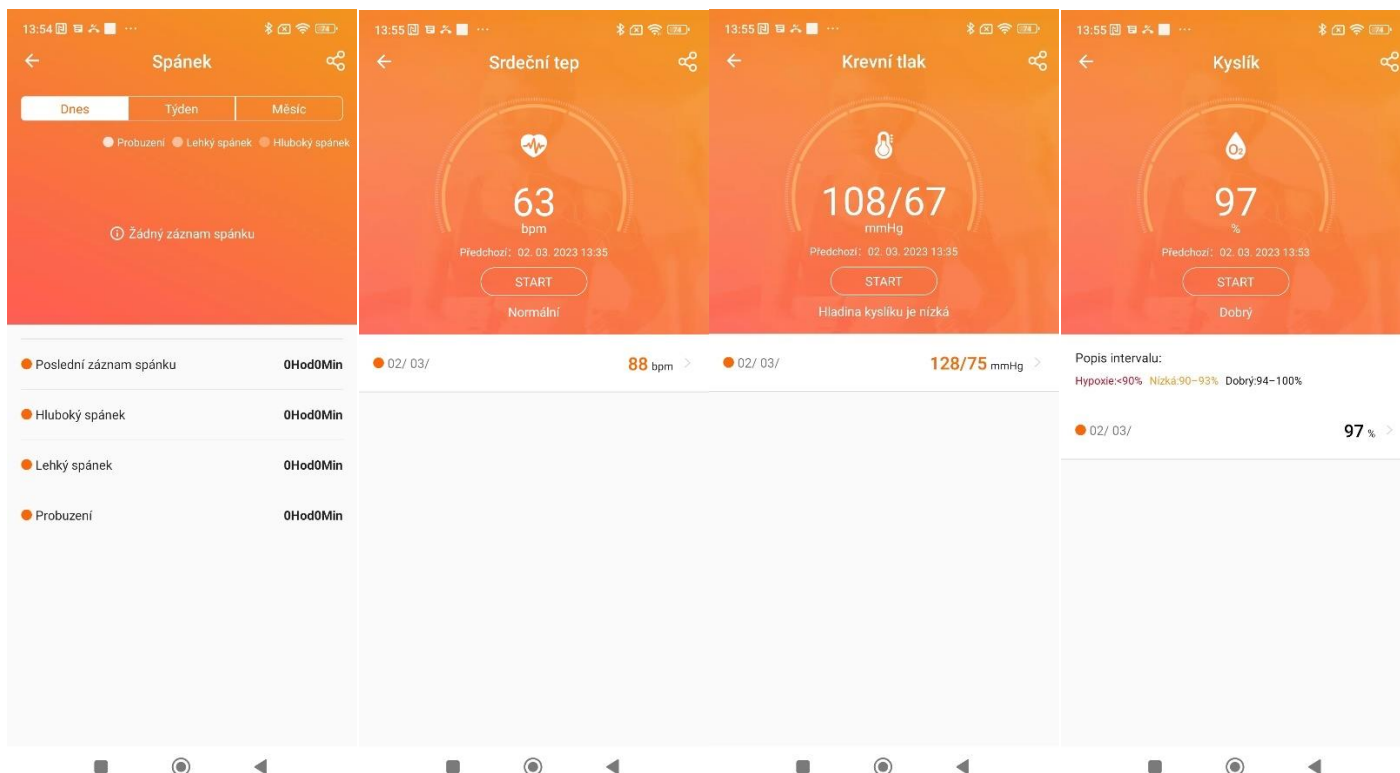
13:54 ···

Spánek

Dnes | Týden | Měsíc

Probuzení Lehký spánek Hluboký spánek

ⓘ Žádný záznam spánku

Poslední záznam spánku 0Hod0Min

Hluboký spánek 0Hod0Min

Lehký spánek 0Hod0Min

Probuzení 0Hod0Min

13:55 ···

Srdeční tep

63
bpm

Předchozí: 02. 03. 2023 13:35

START

Normální

02/ 03/ 88 bpm

13:55 ···

Krevní tlak

108/67
mmHg

Předchozí: 02. 03. 2023 13:35

START

Hladina kyslíku je nízká

02/ 03/ 128/75 mmHg

13:55 ···

Kyslík

97
%

Předchozí: 02. 03. 2023 13:53

START

Dobrý

Popis intervalu:

Hypoxie:<90% Nízká:90~93% Dobrý:94~100%

02/ 03/ 97 %